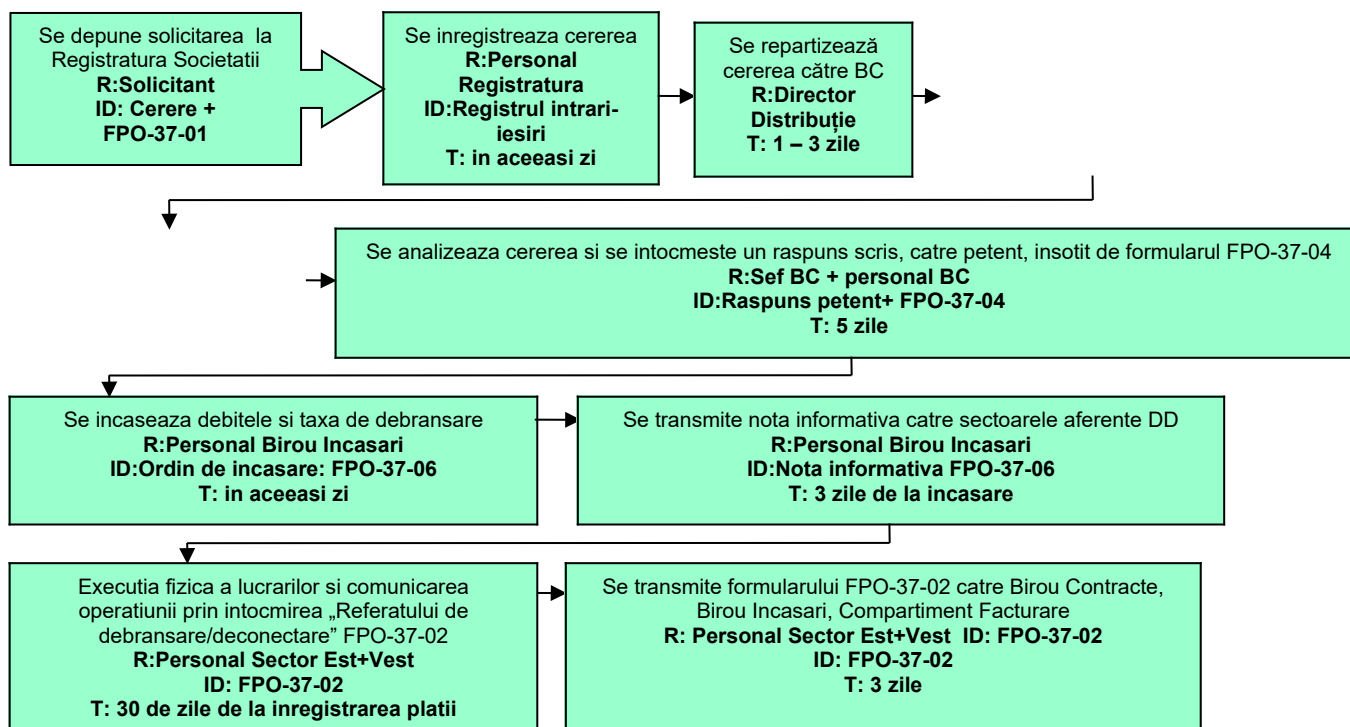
Se depune solicitarea la Registratura Societatii
**R:Solicitant**
**ID: Cerere + FPO-37-01**

Se inregistreaza cererea
**R:Personal Registratura**
**ID:Registrul intrari-iesiri**
**T: in aceeasi zi**

Se repartizează cererea către BC
**R:Director Distribuție**
**T: 1 – 3 zile**

Se analizeaza cererea si se intocmeste un raspuns scris, catre petent, insotit de formularul FPO-37-04
**R:Sef BC + personal BC**
**ID:Raspuns petent+ FPO-37-04**
**T: 5 zile**

Se incaseaza debitele si taxa de debransare
**R:Personal Birou Incasari**
**ID:Ordin de incasare: FPO-37-06**
**T: in aceeasi zi**

Se transmite nota informativa catre sectoarele aferente DD
**R:Personal Birou Incasari**
**ID:Nota informativa FPO-37-06**
**T: 3 zile de la incasare**

Executia fizica a lucrarilor si comunicarea operatiunii prin intocmirea „Referatului de debransare/deconectare" FPO-37-02
**R:Personal Sector Est+Vest**
**ID: FPO-37-02**
**T: 30 de zile de la inregistrarea platii**

Se transmite formularului FPO-37-02 catre Birou Contracte, Birou Incasari, Compartiment Facturare
**R: Personal Sector Est+Vest ID: FPO-37-02**
**ID: FPO-37-02**
**T: 3 zile**